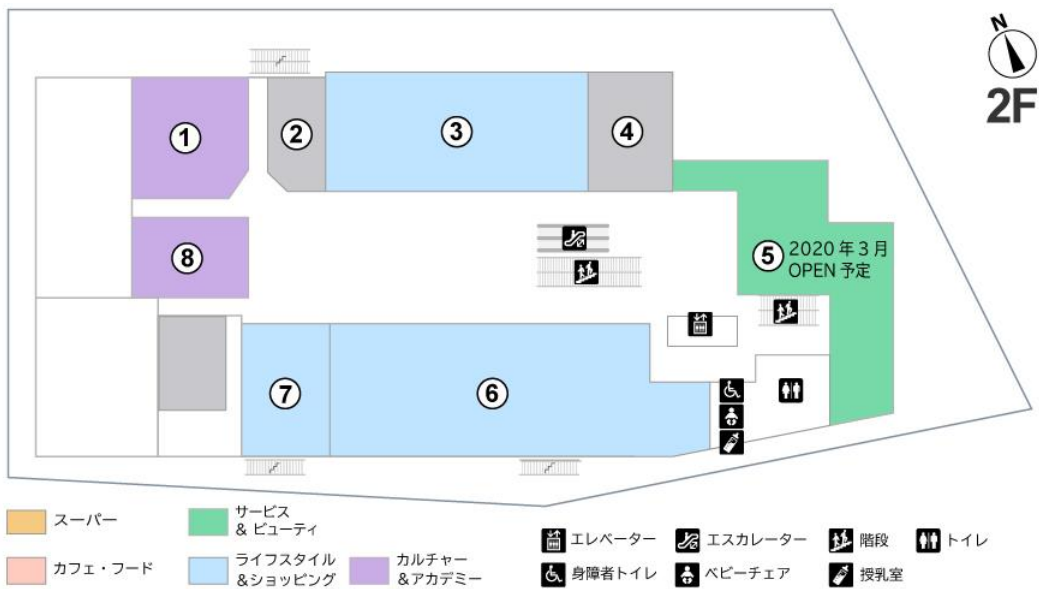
N
2F

①
②
③
④
⑤ 2020 年 3 月 OPEN 予定
⑧
⑦
⑥

スーパー
カフェ・フード
サービス & ビューティ
ライフスタイル &ショッピング
カルチャー &アカデミー

エレベーター
エスカレーター
階段
トイレ
身障者トイレ
ベビーチェア
授乳室